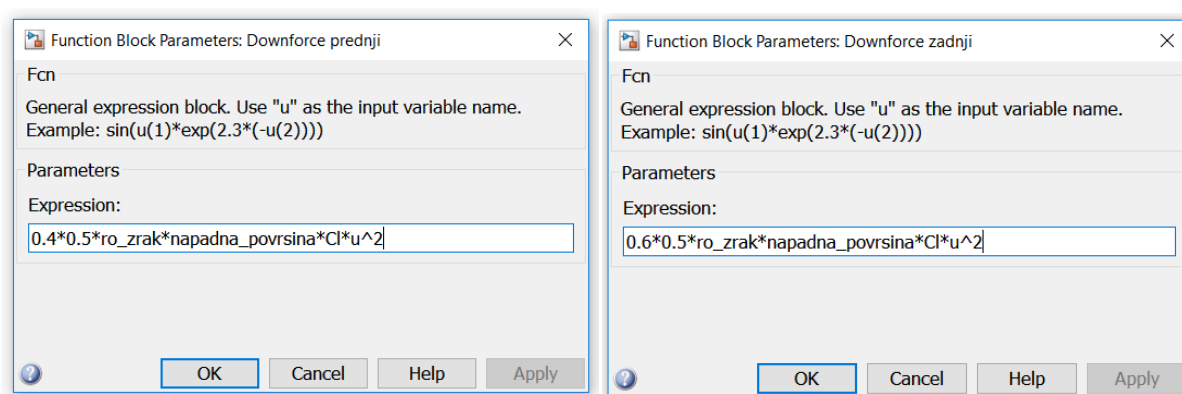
Function Block Parameters: Downforce prednji

Fcn

General expression block. Use "u" as the input variable name.
Example: sin(u(1)*exp(2.3*(-u(2))))

Parameters

Expression:

0.4*0.5*ro_zrak*napadna_povrsina*Cl*u^2

OK Cancel Help Apply

Function Block Parameters: Downforce zadnji

Fcn

General expression block. Use "u" as the input variable name.
Example: sin(u(1)*exp(2.3*(-u(2))))

Parameters

Expression:

0.6*0.5*ro_zrak*napadna_povrsina*Cl*u^2

OK Cancel Help Apply